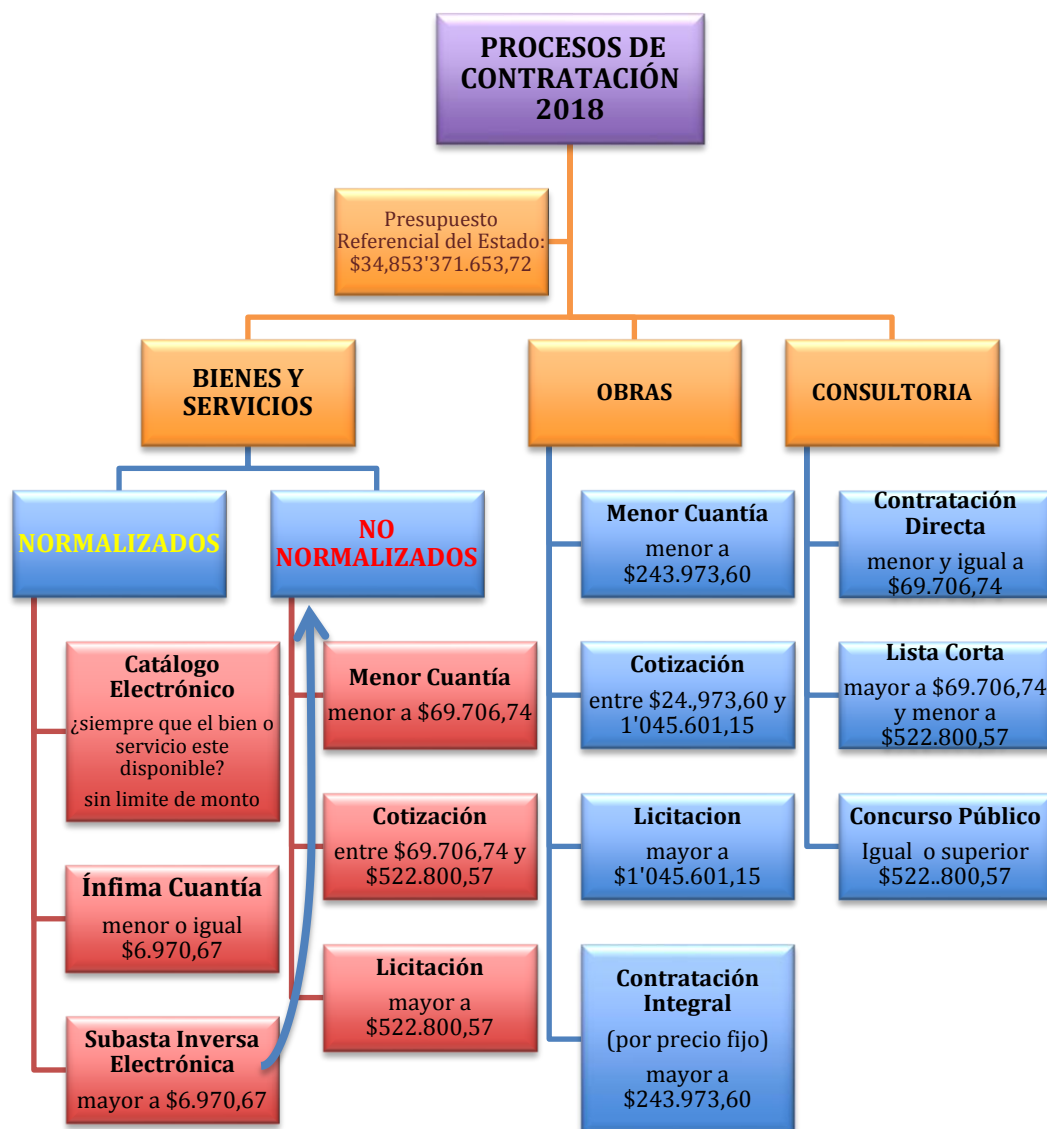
PROCESOS DE CONTRATACIÓN 2018

Presupuesto Referencial del Estado: $34,853'371.653,72

BIENES Y SERVICIOS

OBRAS

CONSULTORIA

NORMALIZADOS

NO NORMALIZADOS

Catálogo Electrónico
¿siempre que el bien o servicio este disponible?
sin limite de monto

Ínfima Cuantía
menor o igual $6.970,67

Subasta Inversa Electrónica
mayor a $6.970,67

Menor Cuantía
menor a $69.706,74

Cotización
entre $69.706,74 y $522.800,57

Licitación
mayor a $522.800,57

Menor Cuantía
menor a $243.973,60

Cotización
entre $24.,973,60 y 1'045.601,15

Licitacion
mayor a $1'045.601,15

Contratación Integral
(por precio fijo)
mayor a $243.973,60

Contratación Directa
menor y igual a $69.706,74

Lista Corta
mayor a $69.706,74 y menor a $522.800,57

Concurso Público
Igual o superior $522..800,57